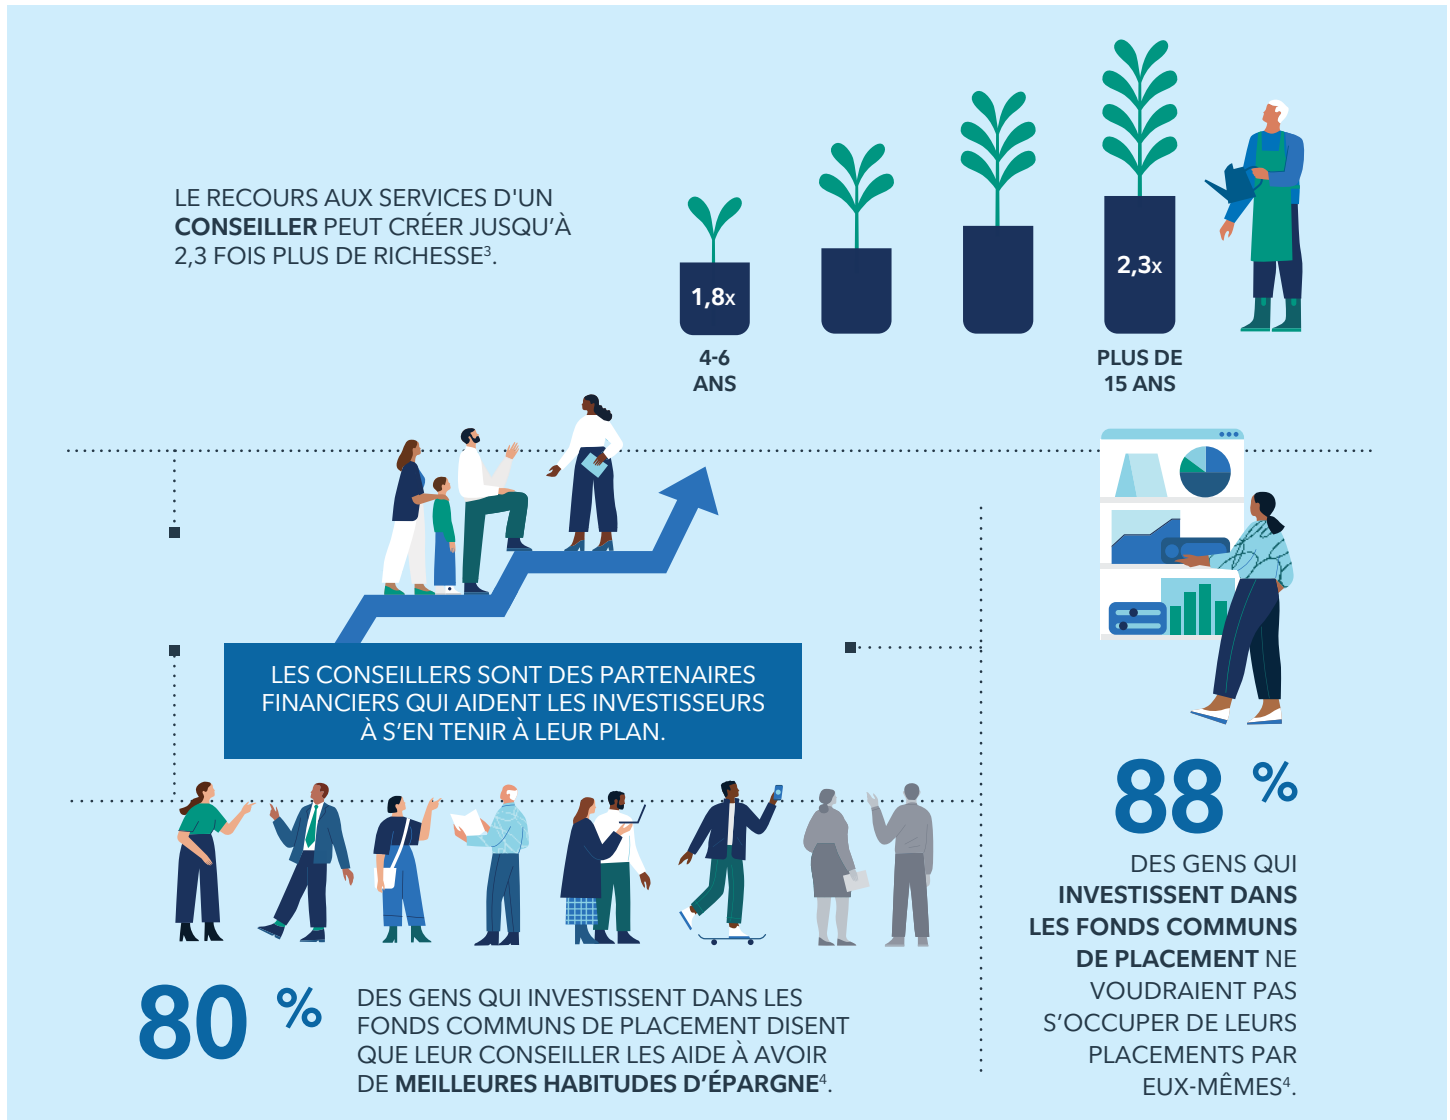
LE RECOURS AUX SERVICES D'UN CONSEILLER PEUT CRÉER JUSQU'À 2,3 FOIS PLUS DE RICHESSE$^3$.

1,8x

4-6 ANS

2,3x

PLUS DE 15 ANS

LES CONSEILLERS SONT DES PARTENAIRES FINANCIERS QUI AIDENT LES INVESTISSEURS À S'EN TENIR À LEUR PLAN.

88 %

DES GENS QUI INVESTISSENT DANS LES FONDS COMMUNS DE PLACEMENT NE VOUDRAIENT PAS S'OCCUPER DE LEURS PLACEMENTS PAR EUX-MÊMES$^4$.

80 %

DES GENS QUI INVESTISSENT DANS LES FONDS COMMUNS DE PLACEMENT DISENT QUE LEUR CONSEILLER LES AIDE À AVOIR DE MEILLEURES HABITUDES D'ÉPARGNE$^4$.